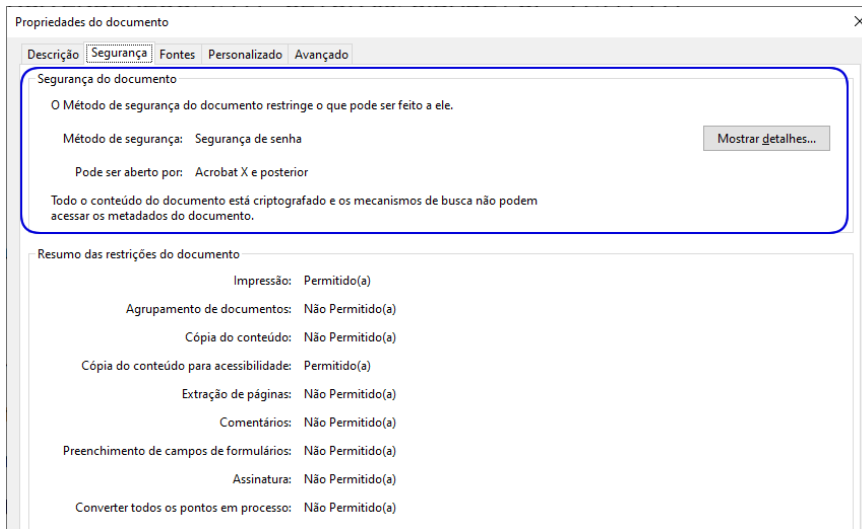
Propriedades do documento

Descrição Segurança Fontes Personalizado Avançado

Segurança do documento

O Método de segurança do documento restringe o que pode ser feito a ele.

Método de segurança: Segurança de senha

Mostrar detalhes...

Pode ser aberto por: Acrobat X e posterior

Todo o conteúdo do documento está criptografado e os mecanismos de busca não podem acessar os metadados do documento.

Resumo das restrições do documento

Impressão: Permitido(a)

Agrupamento de documentos: Não Permitido(a)

Cópia do conteúdo: Não Permitido(a)

Cópia do conteúdo para acessibilidade: Permitido(a)

Extração de páginas: Não Permitido(a)

Comentários: Não Permitido(a)

Preenchimento de campos de formulários: Não Permitido(a)

Assinatura: Não Permitido(a)

Converter todos os pontos em processo: Não Permitido(a)